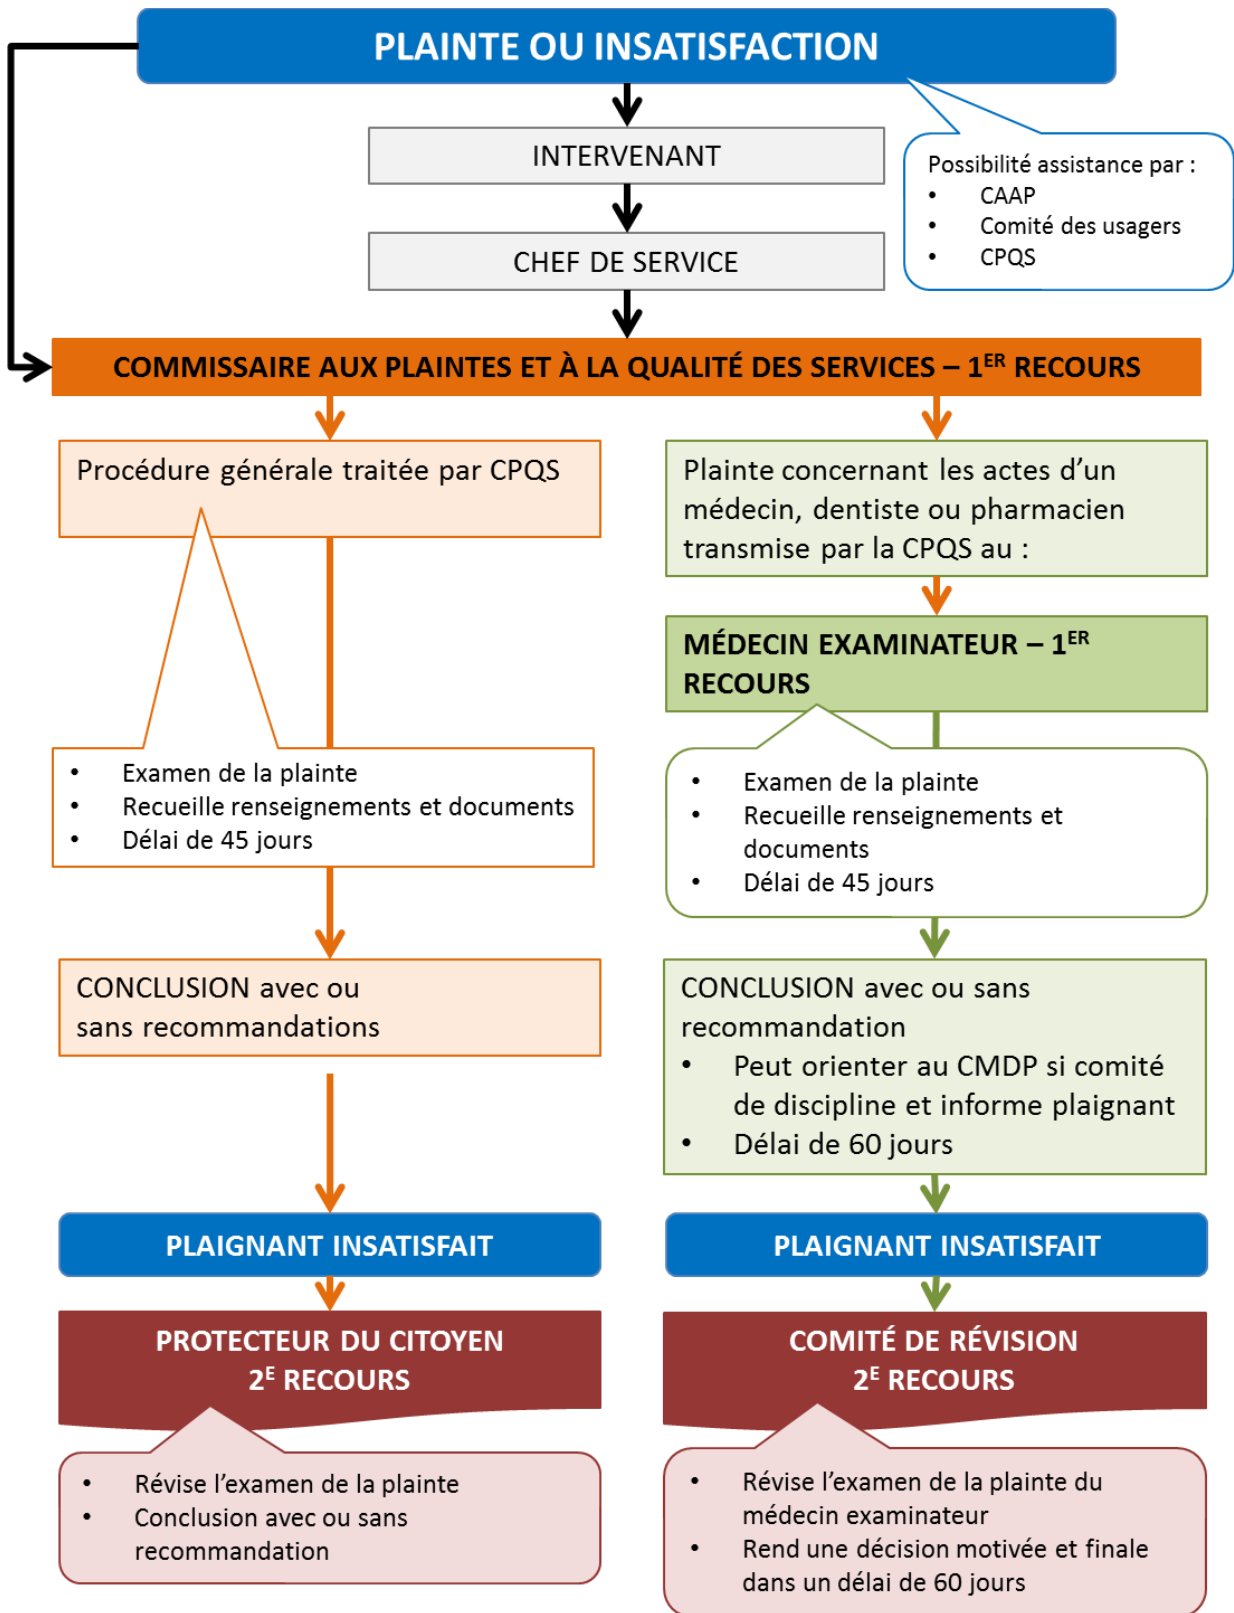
PLAINTE OU INSATISFACTION

INTERVENANT

CHEF DE SERVICE

Possibilité assistance par :
- CAAP
- Comité des usagers
- CPQS

COMMISSAIRE AUX PLAINTES ET À LA QUALITÉ DES SERVICES – 1$^{ER}$ RECOURS

Procédure générale traitée par CPQS

- Examen de la plainte
- Recueille renseignements et documents
- Délai de 45 jours

CONCLUSION avec ou sans recommandations

PLAIGNANT INSATISFAIT

PROTECTEUR DU CITOYEN
2$^{E}$ RECOURS

- Révise l'examen de la plainte
- Conclusion avec ou sans recommandation

Plainte concernant les actes d'un médecin, dentiste ou pharmacien transmise par la CPQS au :

MÉDECIN EXAMINATEUR – 1$^{ER}$ RECOURS

- Examen de la plainte
- Recueille renseignements et documents
- Délai de 45 jours

CONCLUSION avec ou sans recommandation
- Peut orienter au CMDP si comité de discipline et informe plaignant
- Délai de 60 jours

PLAIGNANT INSATISFAIT

COMITÉ DE RÉVISION
2$^{E}$ RECOURS

- Révise l'examen de la plainte du médecin examinateur
- Rend une décision motivée et finale dans un délai de 60 jours